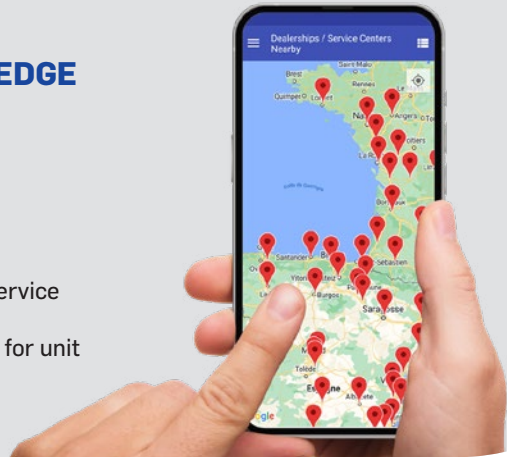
EDGE

ervice

for unit

Dealerships / Service Centers Nearby

Brest
Saint-Malo
Quimper
Lorient
Rennes
Nantes
Angers
Poitiers
La Rochelle
Golfe de Gascogne
Bordeaux
Santander
Bilbao
Sebastien
Vitoria-Gasteiz
Burgos
Zaragoza
Madrid
Toledo
España
Albacete
Valencia
Google